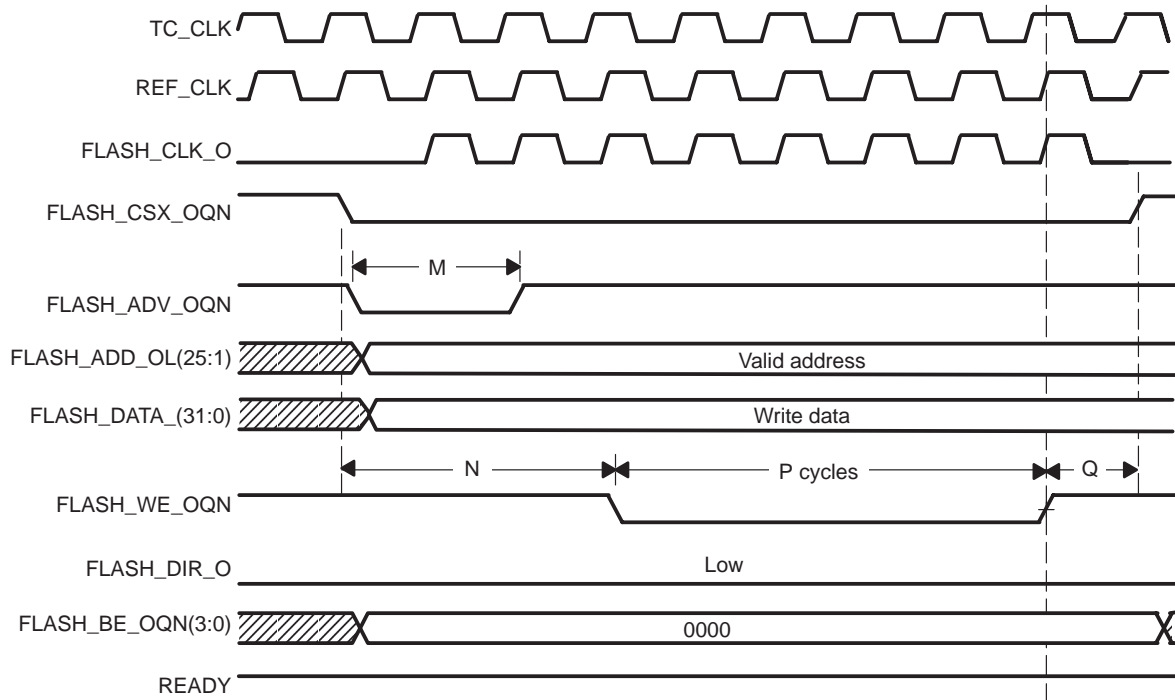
TC_CLK

REF_CLK

FLASH_CLK_O

FLASH_CSX_OQN

M

FLASH_ADV_OQN

FLASH_ADD_OL(25:1)

Valid address

FLASH_DATA_(31:0)

Write data

N

P cycles

Q

FLASH_WE_OQN

FLASH_DIR_O

Low

FLASH_BE_OQN(3:0)

0000

READY